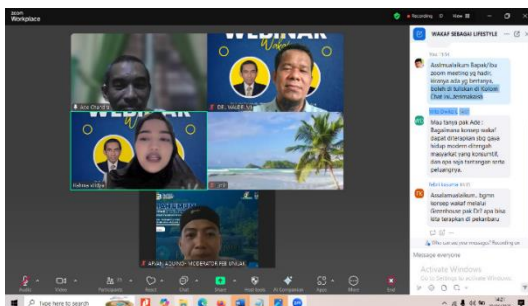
zoom Workplace

Recording View

WAKAF SEBAGAI LIFESTYLE

WEBINAR

Ace Charid

DR. WAJDI AR

Rahma Afidya

APIAR ADUNO - MODERATOR FEB UNILAK

Assalamualaikum Bapak/Ibu zoom meeting yg hadir, kiranya ada yg bertanya, boleh di tuliskan di Kolom Chat ini..terimakasih

Mau tanya pak Ade : Bagaimana konsep wakaf dapat diterapkan sbg gaya hidup modern ditengah masyarakat yang konsumtif, dan apa saja tantangan serta peluangnya.

Assalamualaikum.. bgmn konsep wakaf melalui Greenhouse pak Dr? apa bisa kita terapkan di pekanbaru

Who can see your messages? Recording on

Message everyone

Activate Windows
Go to Settings to activate Windows.

Audio Video Participants Chat React Share Host tools AI Companion Apps More End

Type here to search